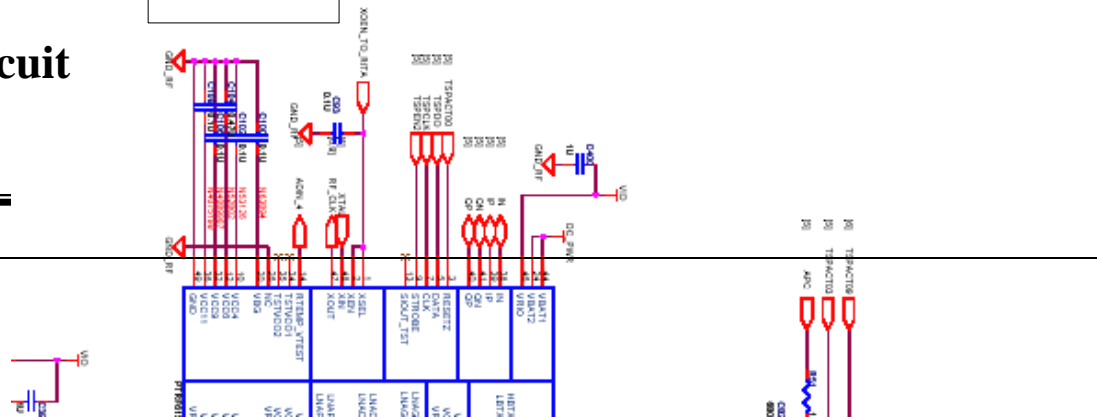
cuit

XOEN_TO_BITA
TSPACT00
TSPDO
TSPCLK
TSPEN0
GND_RF
GND_RF
GND_RF
GND_RF
ADRV_4
RF_CLK
XTAL
GND_RF
VIO
DC_PWR
APC
TSPACT03
TSPACT06
GND
VCC11
VCC9
VCC8
VCC4
VBG
RTEMP_XTEST
TSTVCO1
NC
TSTVCO2
XOUT
XBN
XIN
XSEL
SIOUT_TST
STROBE
CLK
DATA
RESETZ
QP
QN
IP
IN
VRIO
VBAT2
VBAT1